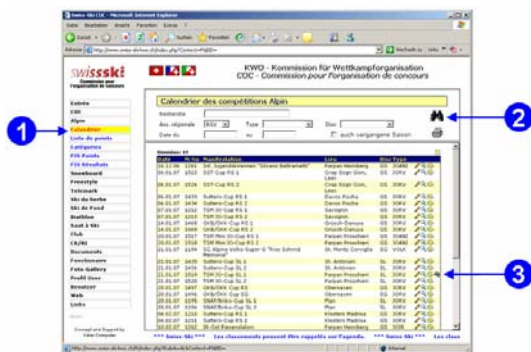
Swiss-Ski COC - Microsoft Internet Explorer

Datei Bearbeiten Ansicht Favoriten Extras ?

Zurück Suchen Favoriten

Adresse http://www.swiss-ski-kwo.ch/index.php?Content=F&ID=

Wechseln zu Links

swissski

Commission pour l'organisation de concours

KWO - Kommission für Wettkampforganisation
COC - Commission pour l'organisation de concours

Entrée
COC
Alpin
Calendrier
Liste de points
Catégories
FIS Points
FIS Résultats
Snowboard
Freestyle
Telemark
Ski de fond
Biathlon
Saut à Ski
Club
CR/RC
Documents
Fonctionnaire
Foto Gallery
Profil User
Bresster
Web
Links

Calendrier des compétitions Alpin

Recherche
Ass. régionale
Type
Disc
Date du
au
auch vergangene Saison

Date | Nr. | Manifestation | Lieu | Disc | Type

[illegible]

1
2
3

*** Swiss-Ski *** Les classements peuvent être rappelés sur l'agenda. *** Swiss-Ski *** Les class

http://www.swiss-ski-kwo.ch/